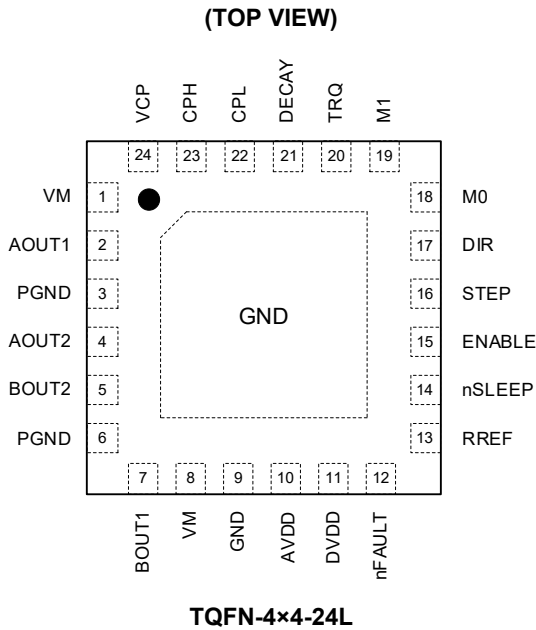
(TOP VIEW)

VCP 24
CPH 23
CPL 22
DECAY 21
TRQ 20
M1 19

VM 1
AOUT1 2
PGND 3
AOUT2 4
BOUT2 5
PGND 6

GND

18 M0
17 DIR
16 STEP
15 ENABLE
14 nSLEEP
13 RREF

7 BOUT1
8 VM
9 GND
10 AVDD
11 DVDD
12 nFAULT

TQFN-4×4-24L